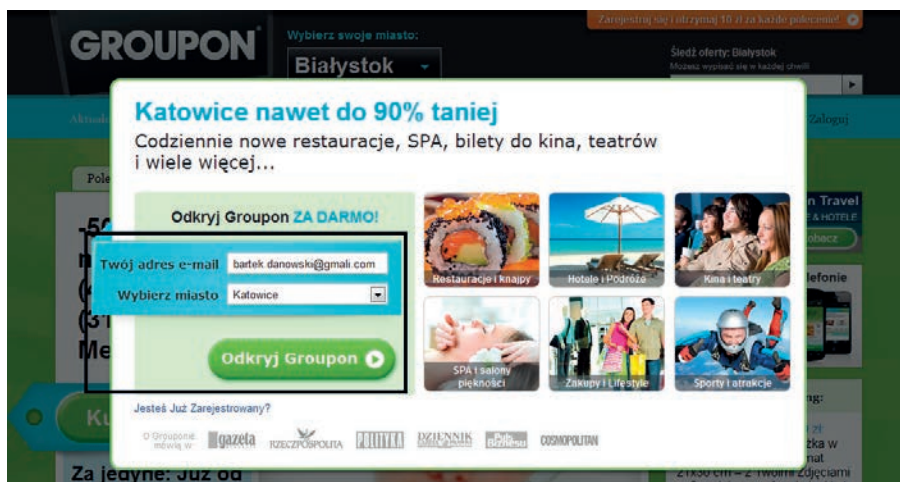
GROUPON

Wybierz swoje miasto:

Białystok

Zarejestruj się i otrzymaj 10 zł za każde polecenie!

Śledź oferty: Białystok

Możesz wypisać się w każdej chwili

Aktual

Zaloguj

Pole

-5(

n

(4

(3

Me

Ku

Za jedyne: Już od

Katowice nawet do 90% taniej

Codziennie nowe restauracje, SPA, bilety do kina, teatrów i wiele więcej...

Odkryj Groupon ZA DARMO!

Twój adres e-mail bartek.danowski@gmali.com

Wybierz miasto Katowice

Odkryj Groupon

Restauracje i knajpy

Hotele i Podróże

Kina i teatry

SPA i salony piękności

Zakupy i Lifestyle

Sporty i atrakcje

Jesteś Już Zarejestrowany?

O Grouponie mówią w: gazeta RZECZPOSPOLITA POLITYKA DZIENNIK Puls Biznesu COSMOPOLITAN

n Travel

E & HOTELE

obacz

lefonie

ng:

ka w

nat

21x30 cm - z Twoimi Zdjęciami